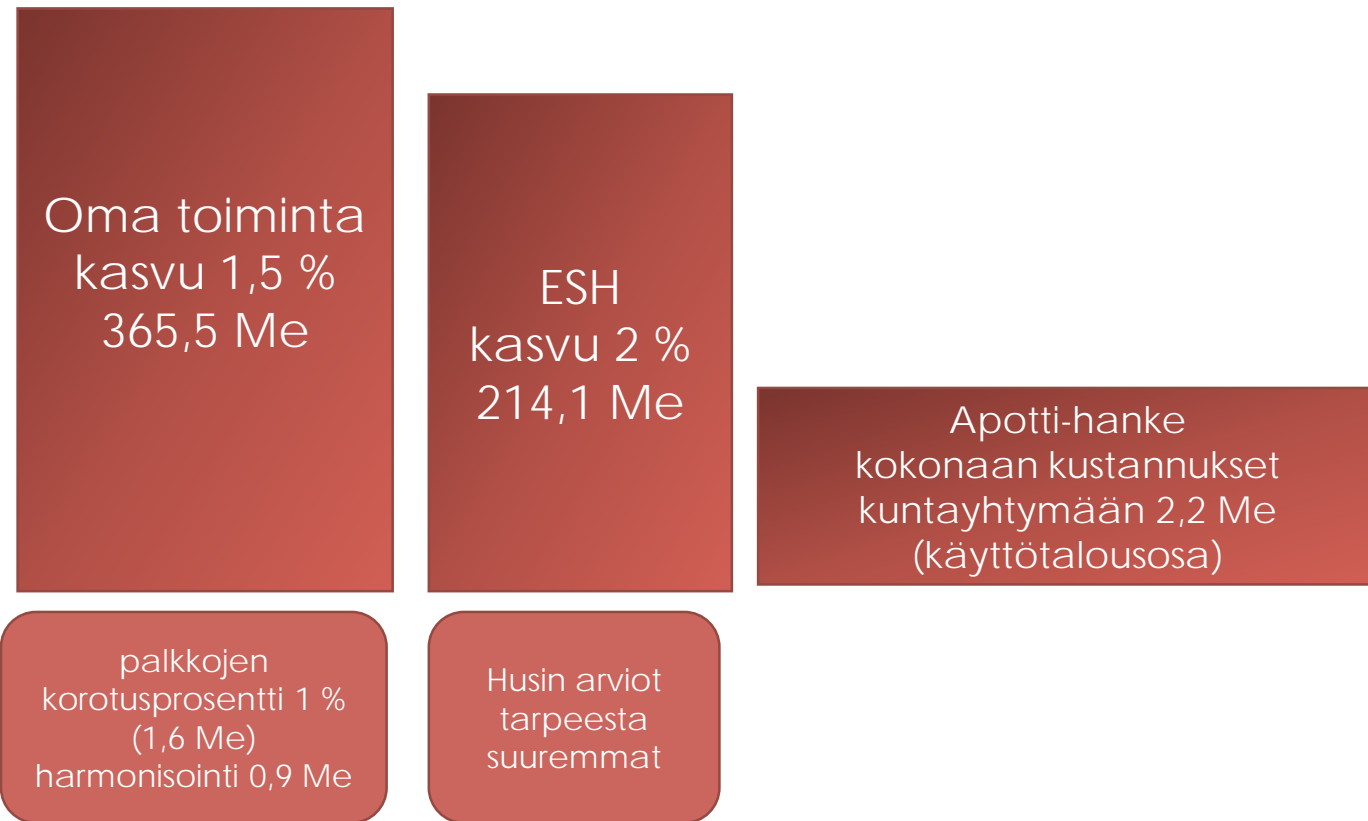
Oma toiminta
kasvu 1,5 %
365,5 Me

ESH
kasvu 2 %
214,1 Me

Apotti-hanke
kokonaan kustannukset
kuntayhtymään 2,2 Me
(käyttötalousosa)

palkkojen
korotusprosentti 1 %
(1,6 Me)
harmonisointi 0,9 Me

Husin arviot
tarpeesta
suuremmat